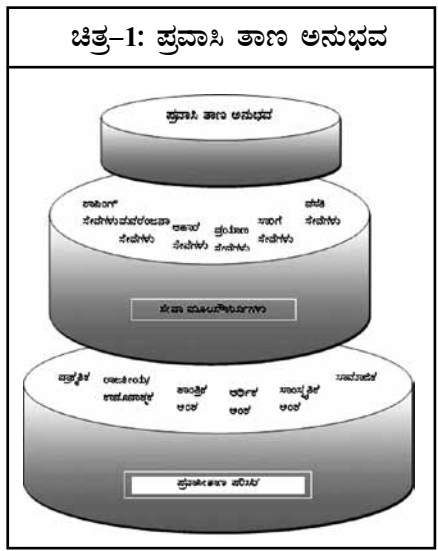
ಚಿತ್ರ–1: ಪ್ರವಾಸಿ ತಾಣ ಅನುಭವ

ಪ್ರವಾಸಿ ತಾಣ ಅನುಭವ

ಶಾಪಿಂಗ್ ಸೇವೆಗಳು

ಮನರಂಜನಾ ಸೇವೆಗಳು

ಆಹಾರ ಸೇವೆಗಳು

ಪ್ರಯಾಣ ಸೇವೆಗಳು

ಸಾರಿಗೆ ಸೇವೆಗಳು

ವಸತಿ ಸೇವೆಗಳು

ಸೇವಾ ಮೂಲಸೌಕರ್ಯಗಳು

ಪ್ರಾಕೃತಿಕ

ರಾಜಕೀಯ/ ಕಾನೂನಾತ್ಮಕ

ತಾಂತ್ರಿಕ ಅಂಶ

ಆರ್ಥಿಕ ಅಂಶ

ಸಾಂಸ್ಕೃತಿಕ ಅಂಶ

ಸಾಮಾಜಿಕ

ಪ್ರವಾಸೋದ್ಯಮ ಪರಿಸರ